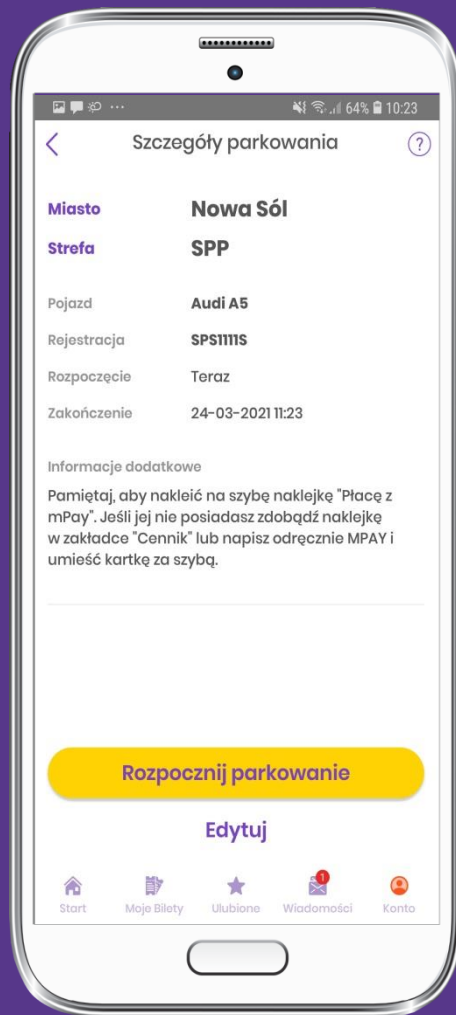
64% 10:23

Szczegóły parkowania

?

Miasto Nowa Sól

Strefa SPP

Pojazd Audi A5

Rejestracja SPS1111S

Rozpoczęcie Teraz

Zakończenie 24-03-2021 11:23

Informacje dodatkowe

Pamiętaj, aby nakleić na szybę naklejkę "Płacę z mPay". Jeśli jej nie posiadasz zdobądź naklejkę w zakładce "Cennik" lub napisz odręcznie MPAY i umieść kartkę za szybą.

Rozpocznij parkowanie

Edytuj

Start Moje Bilety Ulubione 1 Wiadomości Konto